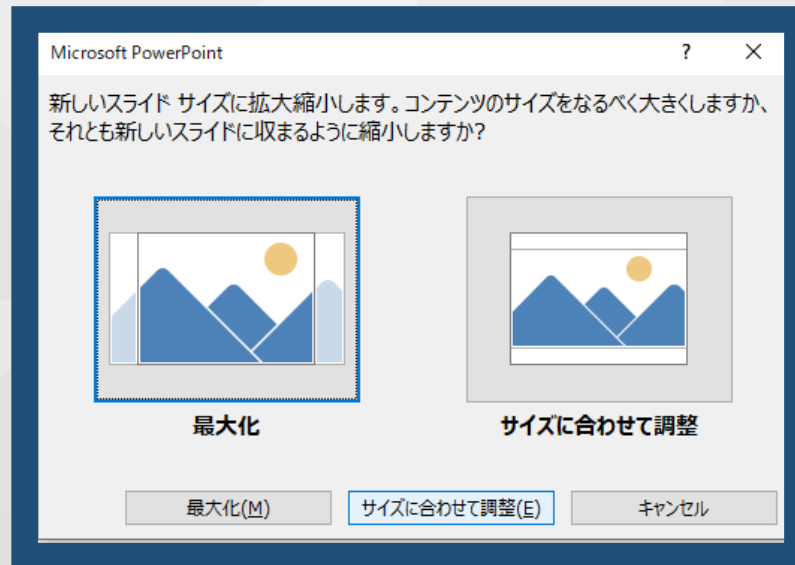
Microsoft PowerPoint
?
✕

新しいスライド サイズに拡大縮小します。コンテンツのサイズをなるべく大きくしますか、それとも新しいスライドに収まるように縮小しますか?

最大化

サイズに合わせて調整

最大化(M)
サイズに合わせて調整(E)
キャンセル